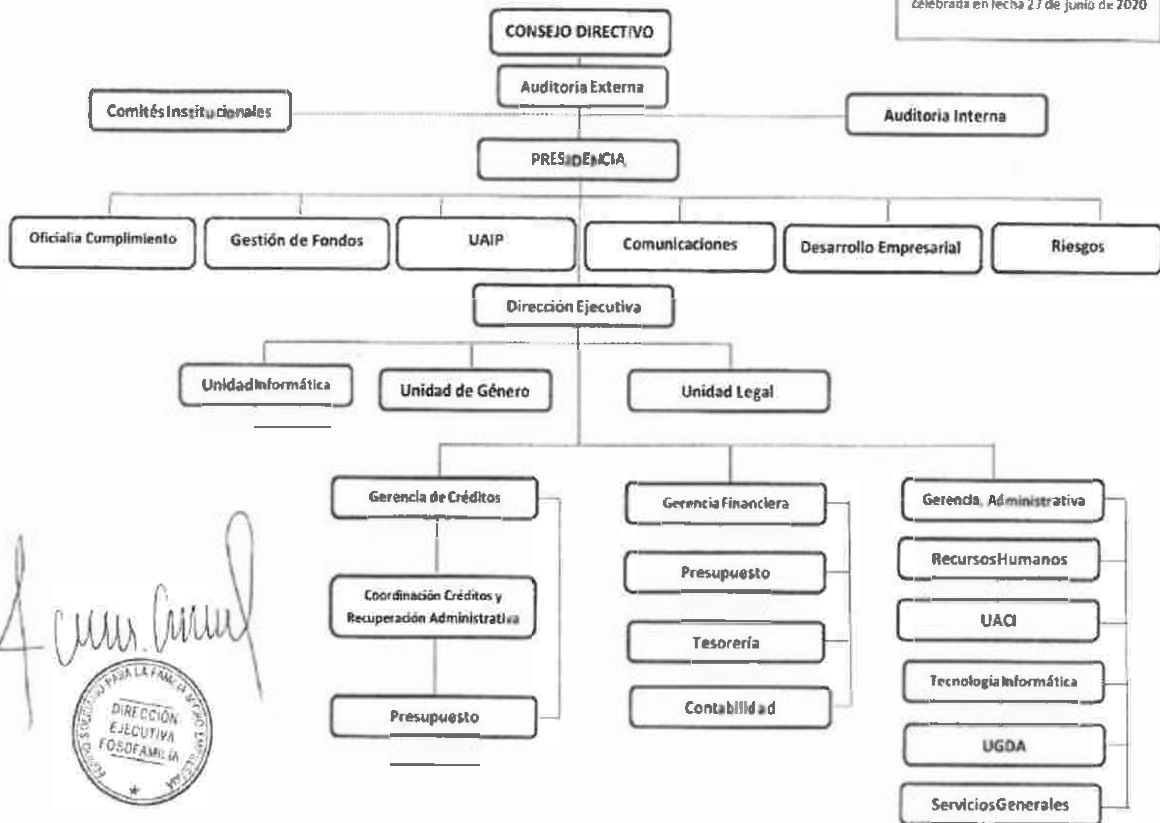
celebrada en fecha 27 de junio de 2020

CONSEJO DIRECTIVO

Auditoria Externa

Comités Institucionales

Auditoria Interna

PRESIDENCIA

Oficialía Cumplimiento

Gestión de Fondos

UAIP

Comunicaciones

Desarrollo Empresarial

Riesgos

Dirección Ejecutiva

Unidad Informática

Unidad de Género

Unidad Legal

Gerencia de Créditos

Coordinación Créditos y Recuperación Administrativa

Presupuesto

Gerencia Financiera

Presupuesto

Tesorería

Contabilidad

Gerencia Administrativa

Recursos Humanos

UACI

Tecnología Informática

UGDA

Servicios Generales

DIRECCIÓN EJECUTIVA FOSOFAMILIA

FONDO SOLIDARIO PARA LA FAMILIA MICROEMPRESARIA